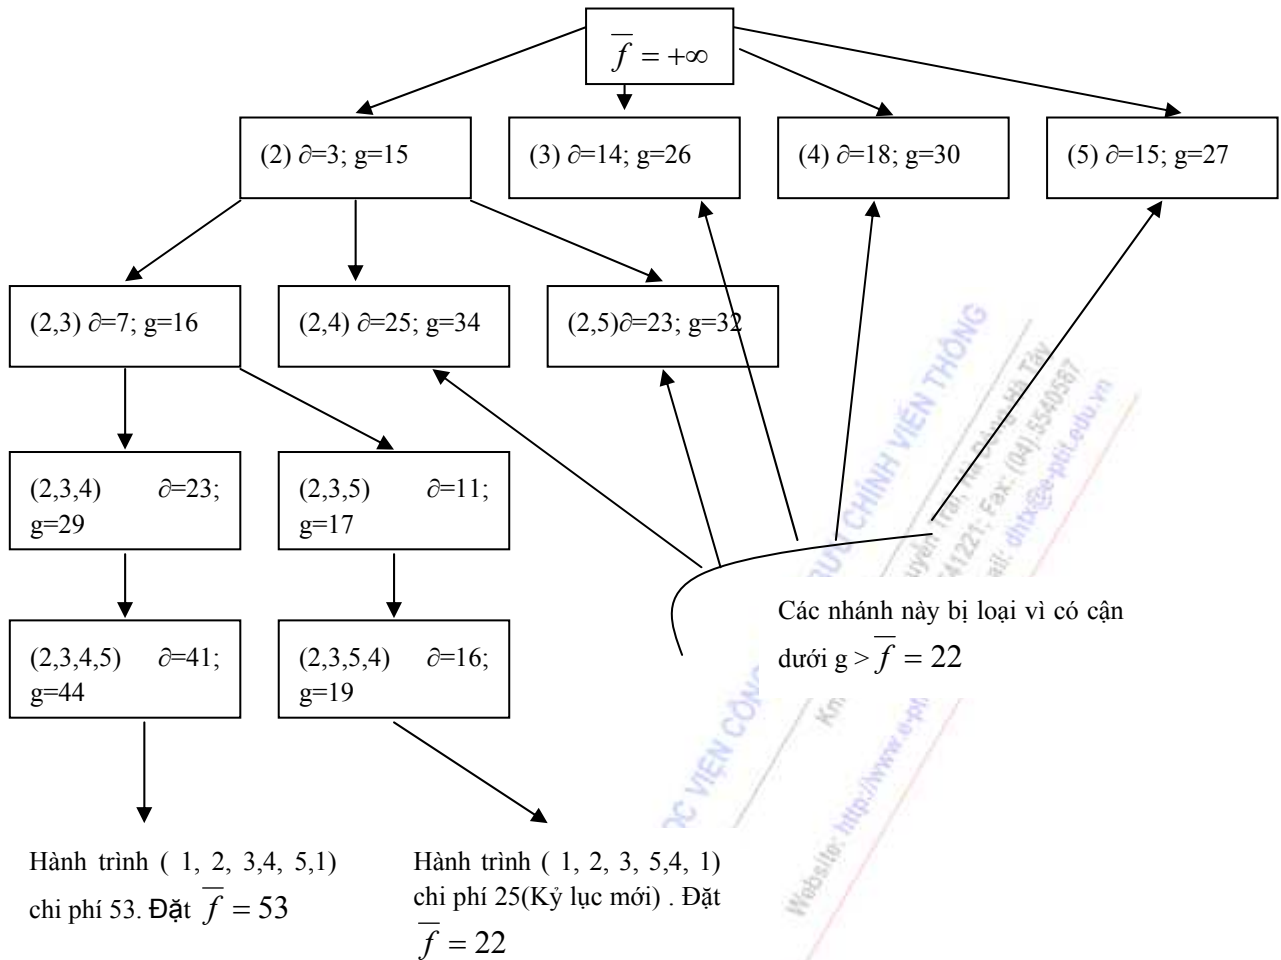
$\overline{f} = +\infty$

(2) $\partial$=3; g=15

(3) $\partial$=14; g=26

(4) $\partial$=18; g=30

(5) $\partial$=15; g=27

(2,3) $\partial$=7; g=16

(2,4) $\partial$=25; g=34

(2,5)$\partial$=23; g=32

(2,3,4) $\partial$=23; g=29

(2,3,5) $\partial$=11; g=17

(2,3,4,5) $\partial$=41; g=44

(2,3,5,4) $\partial$=16; g=19

Các nhánh này bị loại vì có cận dưới g > $\overline{f} = 22$

Hành trình ( 1, 2, 3,4, 5,1) chi phí 53. Đặt $\overline{f} = 53$

Hành trình ( 1, 2, 3, 5,4, 1) chi phí 25(Kỷ lục mới) . Đặt $\overline{f} = 22$

HỌC VIỆN CÔNG NGHỆ BƯU CHÍNH VIỄN THÔNG
Km10 Nguyễn Trãi, Hà Đông-Hà Tây
Tel: (04).5541221; Fax: (04).5540587
Website: http://www.e-ptit.edu.vn; Email: dhtx@e-ptit.edu.vn